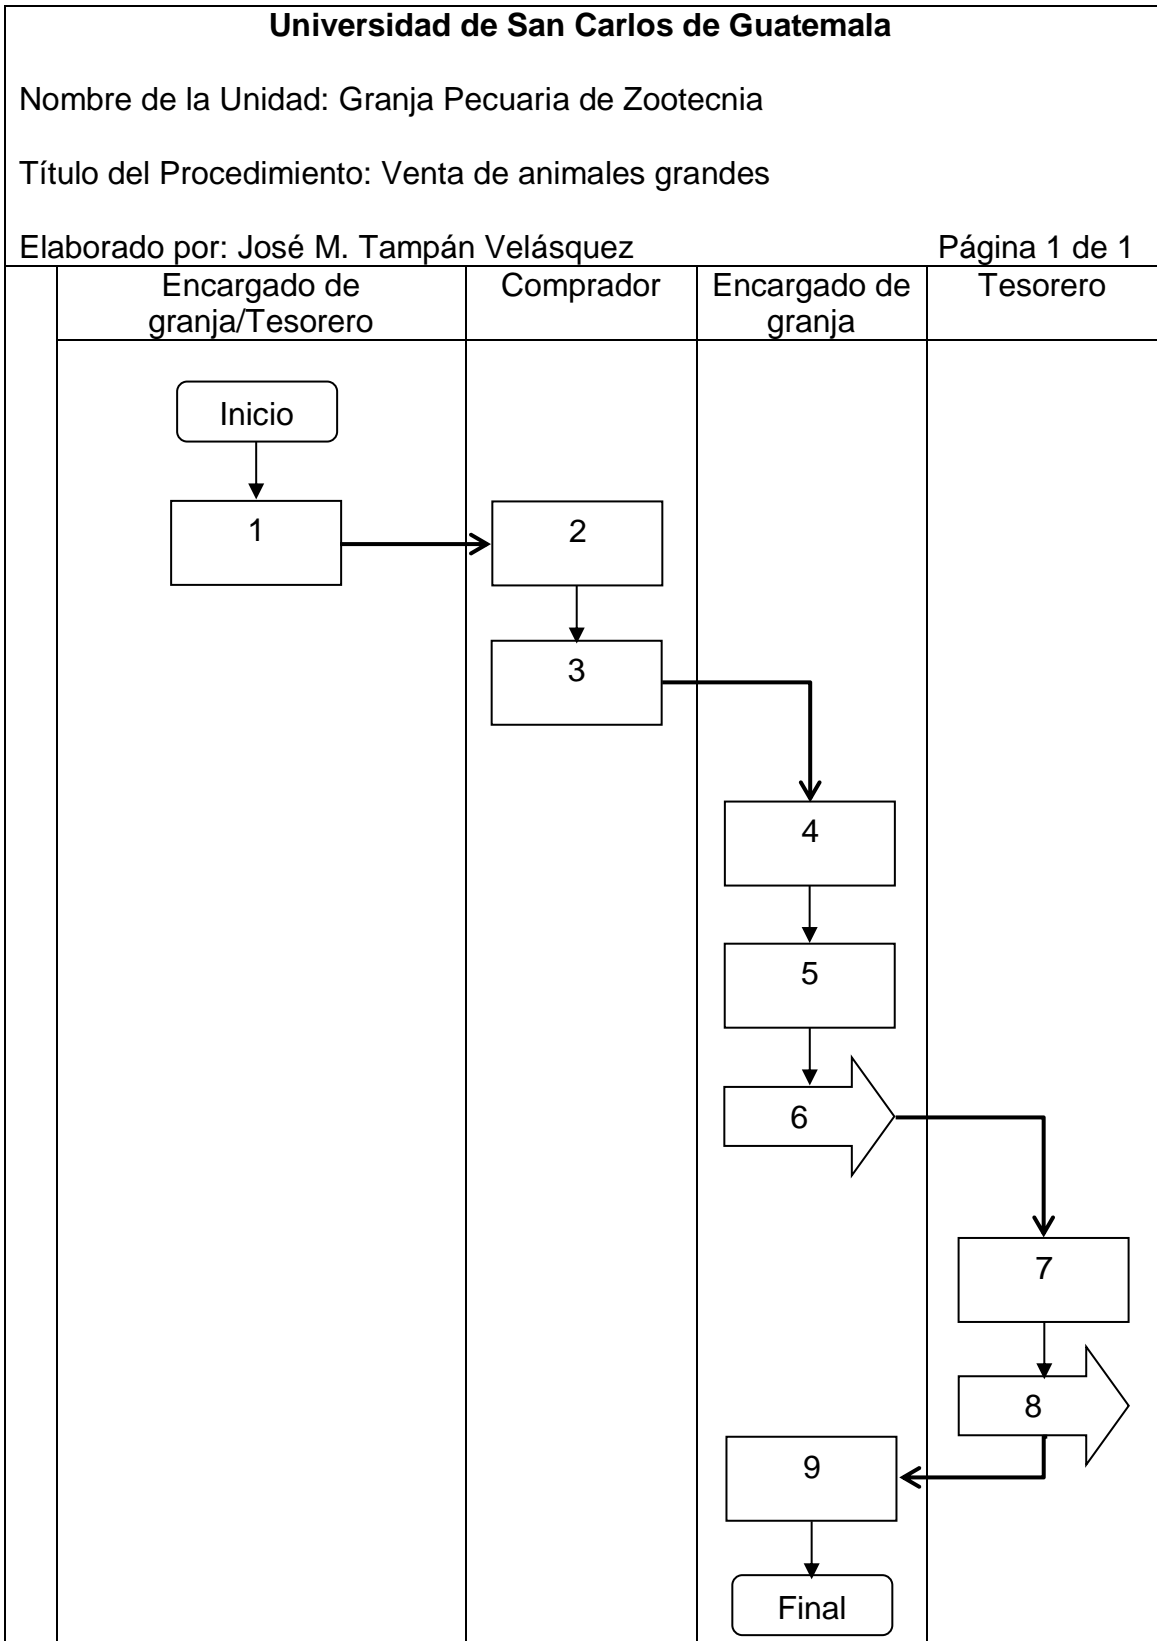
**Universidad de San Carlos de Guatemala**

Nombre de la Unidad: Granja Pecuaria de Zootecnia

Título del Procedimiento: Venta de animales grandes

Elaborado por: José M. Tampán Velásquez

Página 1 de 1

| Encargado de granja/Tesorero | Comprador | Encargado de granja | Tesorero |
|---|---|---|---|

Inicio

1

2

3

4

5

6

7

8

9

Final